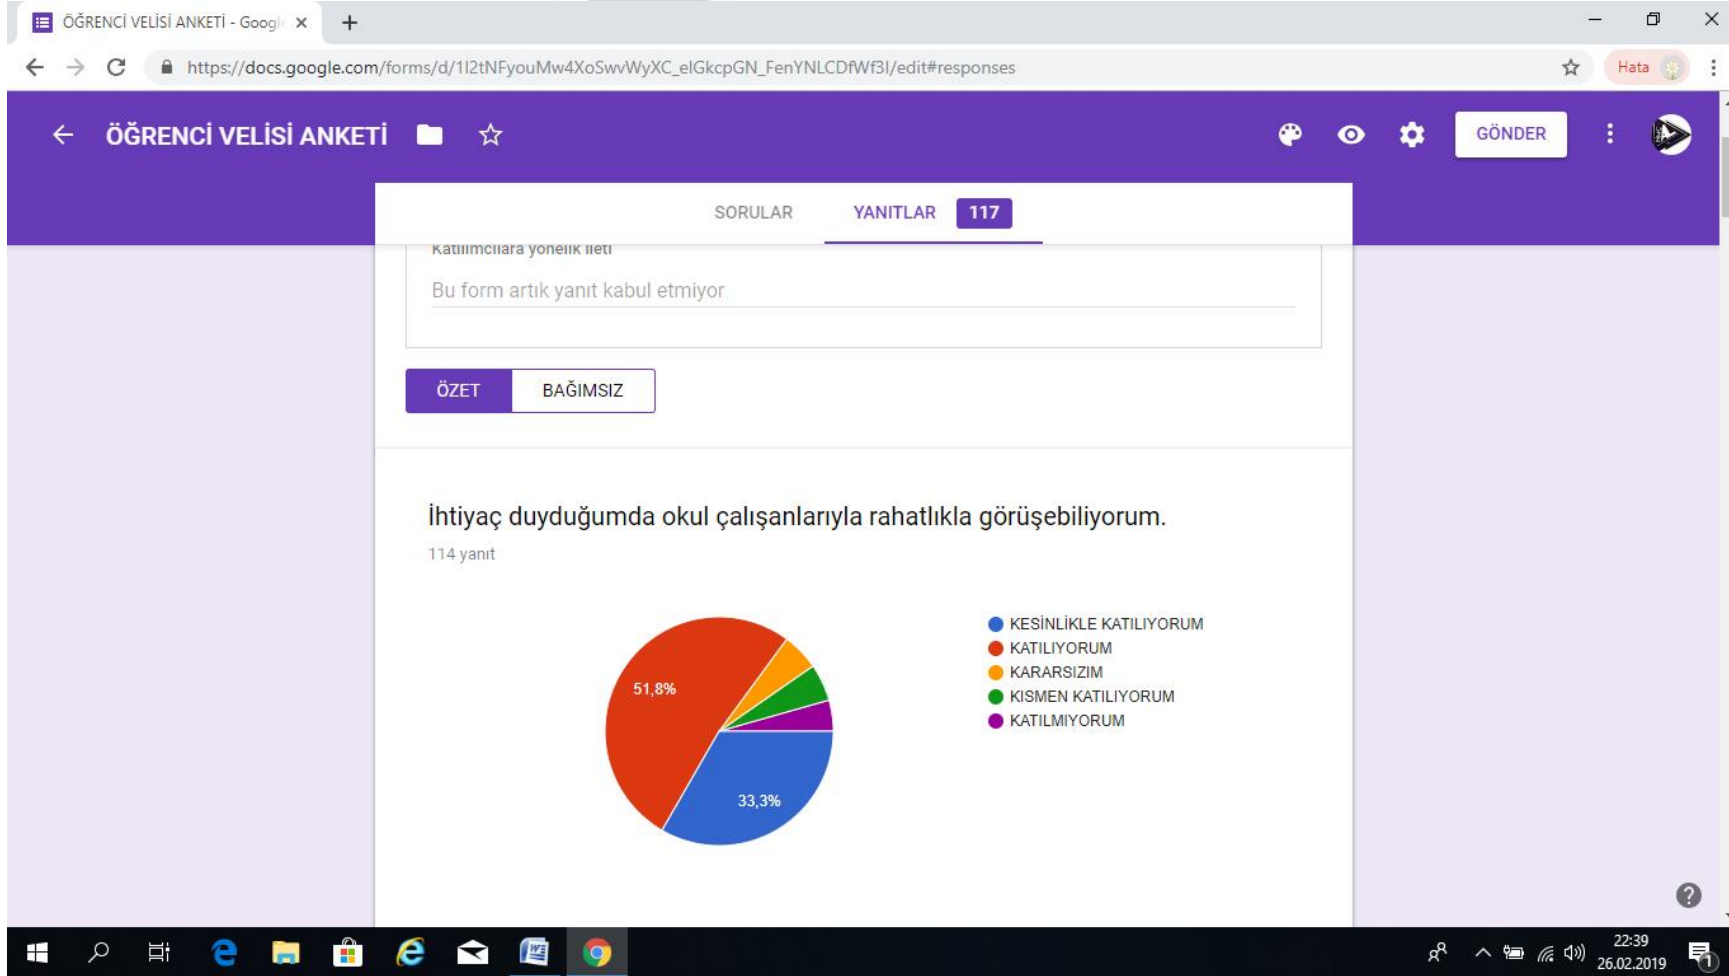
ÖĞRENCİ VELİSİ ANKETİ - Googl ×
+

https://docs.google.com/forms/d/1I2tNFyouMw4XoSwvWyXC_elGkcpGN_FenYNLCDfWf3I/edit#responses

Hata

ÖĞRENCİ VELİSİ ANKETİ

GÖNDER

SORULAR YANITLAR 117

Katılımcılara yönelik ileti

Bu form artık yanıt kabul etmiyor

ÖZET BAĞIMSIZ

İhtiyaç duyduğumda okul çalışanlarıyla rahatlıkla görüşebiliyorum.

114 yanıt

51,8%
33,3%

KESİNLİKLE KATILIYORUM
KATILIYORUM
KARARSIZIM
KISMEN KATILIYORUM
KATILMIYORUM

22:39
26.02.2019